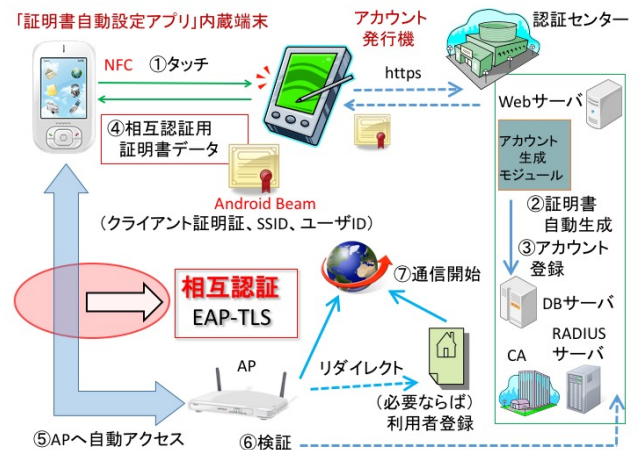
「証明書自動設定アプリ」内蔵端末

アカウント発行機

認証センター

NFC ①タッチ

https

Webサーバ

④相互認証用証明書データ

アカウント生成モジュール

Android Beam

（クライアント証明証、SSID、ユーザID）

②証明書自動生成

③アカウント登録

相互認証
EAP-TLS

⑦通信開始

DBサーバ

AP

リダイレクト

CA

RADIUSサーバ

（必要ならば）利用者登録

⑤APへ自動アクセス

⑥検証